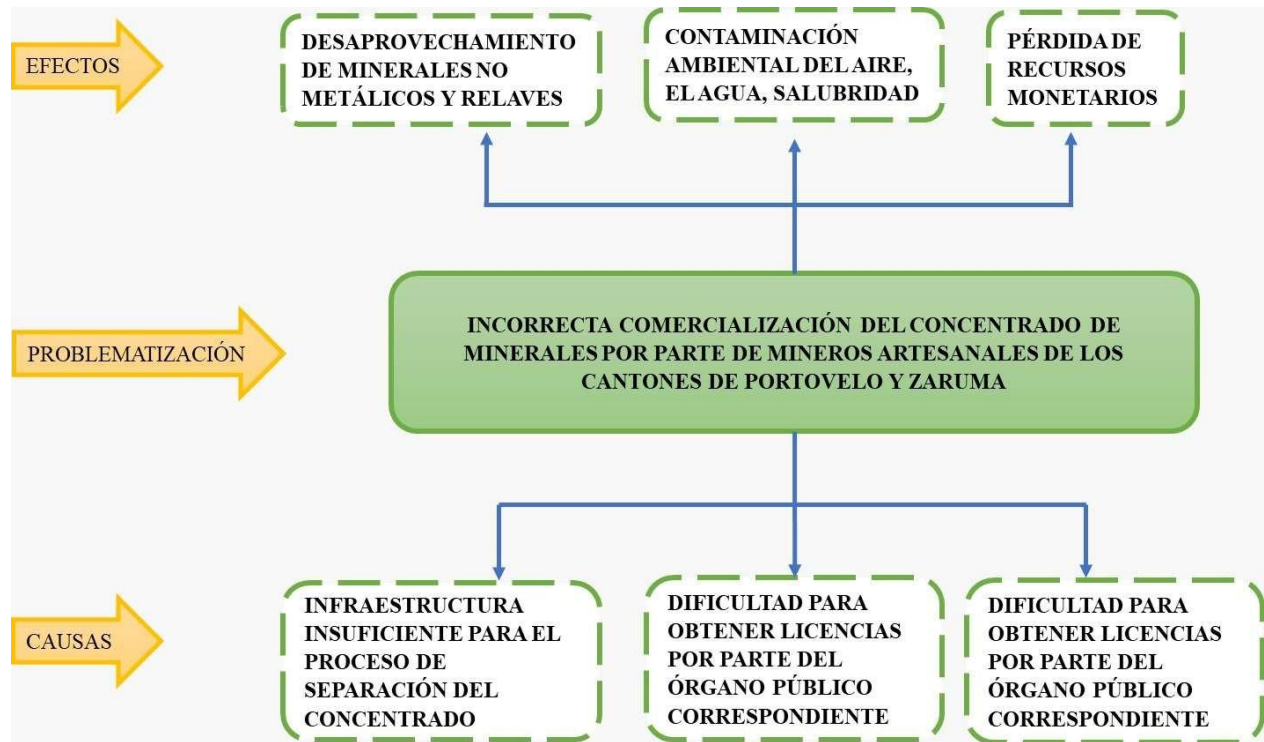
EFECTOS

DESAPROVECHAMIENTO DE MINERALES NO METÁLICOS Y RELAVES

CONTAMINACIÓN AMBIENTAL DEL AIRE, EL AGUA, SALUBRIDAD

PÉRDIDA DE RECURSOS MONETARIOS

PROBLEMATIZACIÓN

INCORRECTA COMERCIALIZACIÓN DEL CONCENTRADO DE MINERALES POR PARTE DE MINEROS ARTESANALES DE LOS CANTONES DE PORTOVELO Y ZARUMA

CAUSAS

INFRAESTRUCTURA INSUFICIENTE PARA EL PROCESO DE SEPARACIÓN DEL CONCENTRADO

DIFICULTAD PARA OBTENER LICENCIAS POR PARTE DEL ÓRGANO PÚBLICO CORRESPONDIENTE

DIFICULTAD PARA OBTENER LICENCIAS POR PARTE DEL ÓRGANO PÚBLICO CORRESPONDIENTE